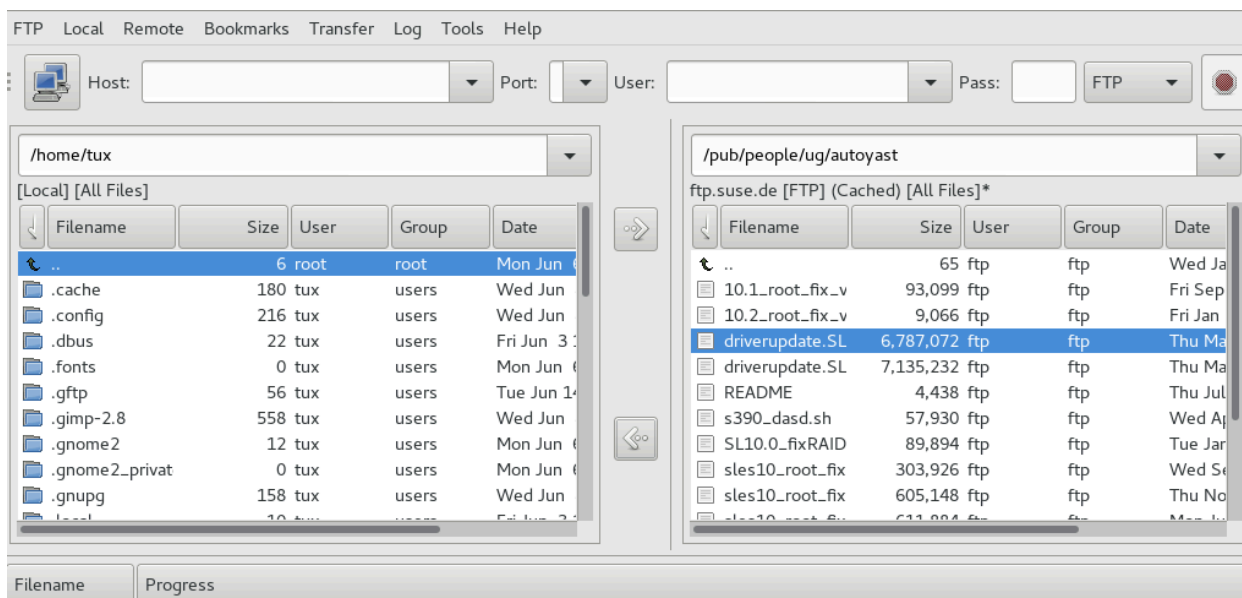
FTP Local Remote Bookmarks Transfer Log Tools Help

Host: Port: User: Pass: FTP

/home/tux

[Local] [All Files]

| Filename | Size | User | Group | Date |
|---|---|---|---|---|
| .. | 6 | root | root | Mon Jun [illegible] |
| .cache | 180 | tux | users | Wed Jun |
| .config | 216 | tux | users | Wed Jun |
| .dbus | 22 | tux | users | Fri Jun 3 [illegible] |
| .fonts | 0 | tux | users | Mon Jun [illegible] |
| .gftp | 56 | tux | users | Tue Jun 1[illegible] |
| .gimp-2.8 | 558 | tux | users | Wed Jun |
| .gnome2 | 12 | tux | users | Mon Jun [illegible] |
| .gnome2_privat | 0 | tux | users | Mon Jun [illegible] |
| .gnupg | 158 | tux | users | Wed Jun |
| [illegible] | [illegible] | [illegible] | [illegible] | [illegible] |

/pub/people/ug/autoyast

ftp.suse.de [FTP] (Cached) [All Files]*

| Filename | Size | User | Group | Date |
|---|---|---|---|---|
| .. | 65 | ftp | ftp | Wed Ja |
| 10.1_root_fix_v | 93,099 | ftp | ftp | Fri Sep |
| 10.2_root_fix_v | 9,066 | ftp | ftp | Fri Jan |
| driverupdate.SL | 6,787,072 | ftp | ftp | Thu Ma |
| driverupdate.SL | 7,135,232 | ftp | ftp | Thu Ma |
| README | 4,438 | ftp | ftp | Thu Jul |
| s390_dasd.sh | 57,930 | ftp | ftp | Wed Ap |
| SL10.0_fixRAID | 89,894 | ftp | ftp | Tue Jar |
| sles10_root_fix | 303,926 | ftp | ftp | Wed Se |
| sles10_root_fix | 605,148 | ftp | ftp | Thu No |
| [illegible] | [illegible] | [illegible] | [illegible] | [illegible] |

Filename Progress